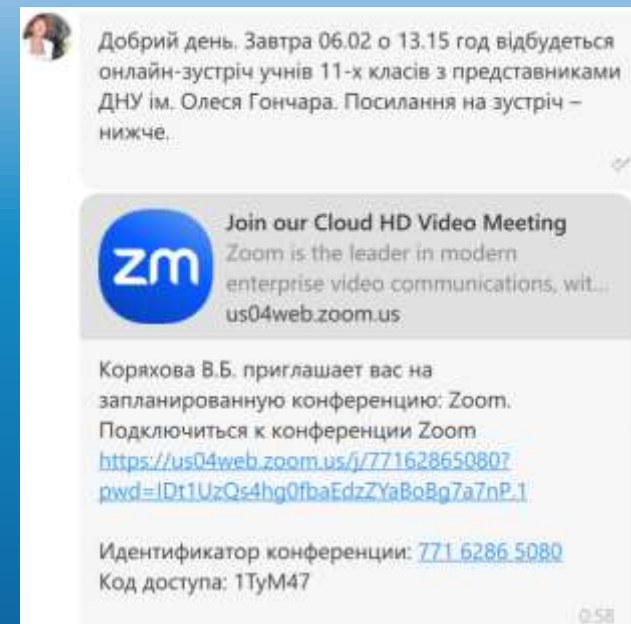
Добрий день. Завтра 06.02 о 13.15 год відбудеться онлайн-зустріч учнів 11-х класів з представниками ДНУ ім. Олеся Гончара. Посилання на зустріч – нижче.

zm

Join our Cloud HD Video Meeting
Zoom is the leader in modern enterprise video communications, wit...
us04web.zoom.us

Коряхова В.Б. приглашает вас на запланированную конференцию: Zoom.
Подключиться к конференции Zoom
https://us04web.zoom.us/j/77162865080?pwd=IDt1UzQs4hg0fbaEdzZYaBoBg7a7nP.1

Идентификатор конференции: 771 6286 5080
Код доступа: 1TyM47

0:58